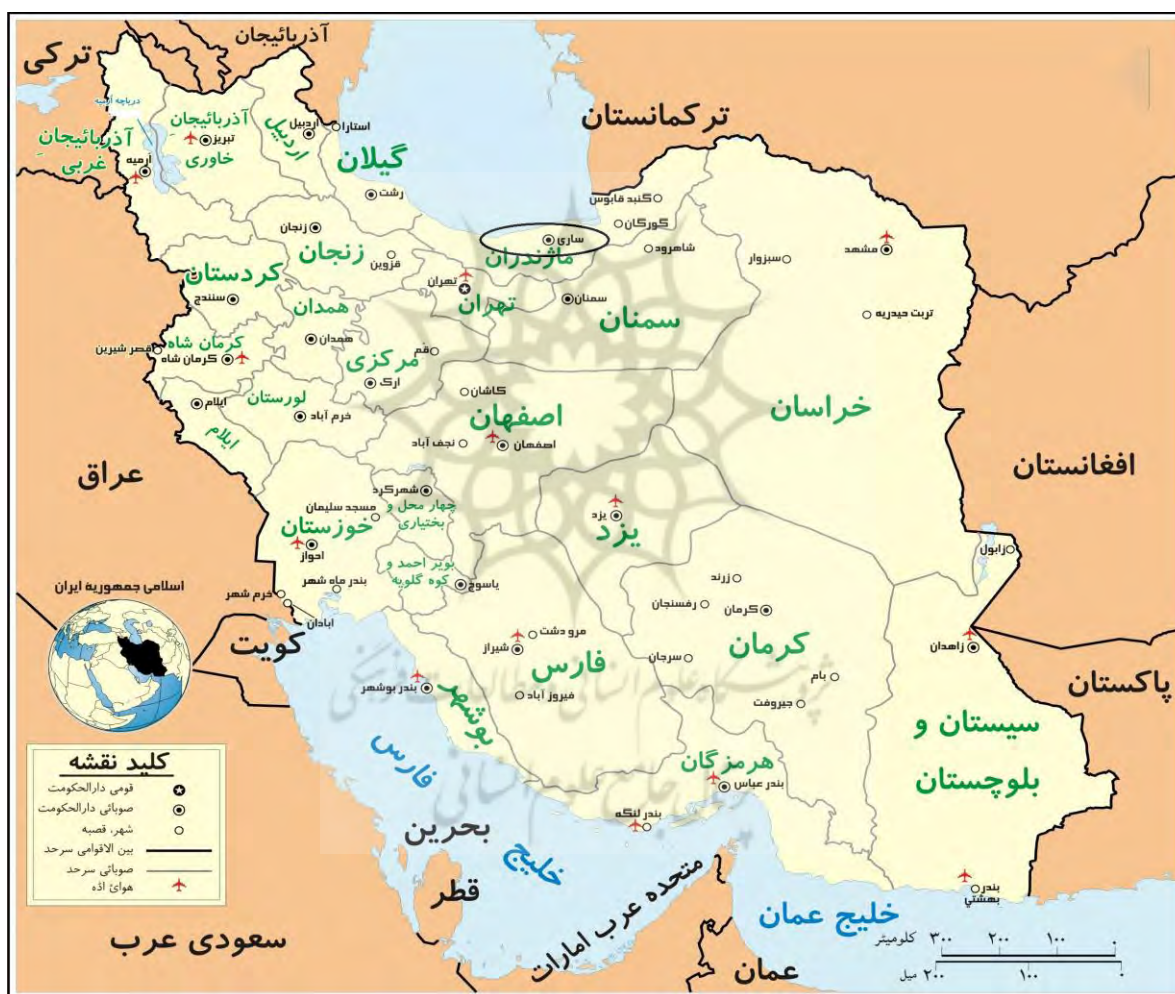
آذربائیجان
ترکی
ترکمانستان
دریاچه ارومیه
آذربائیجان غربی
آذربائیجان خاوری
تبریز
ارومیه
اردبیل
اردبیل
استارا
گیلان
رشت
گنبد قابوس
گرگان
ساری
مازندران
شاهرود
سبزوار
مشهد
زنجان
زنجان
قزوین
کردستان
سنندج
تهران
تهران
سمنان
سمنان
تربت حیدریه
همدان
همدان
کرمان شاه
کرمان شاه
قصر شیرین
قم
مرکزی
اراک
لورستان
ایلام
خرم آباد
ایلام
کاشان
اصفهان
اصفهان
نجف آباد
خراسان
عراق
افغانستان
شهرکرد
چهار محل و بختیاری
مسجد سلیمان
خوزستان
اهواز
یزد
یزد
زابول
کهگیلویه و بویر احمد
یاسوج
بندر ماه شهر
خرم شهر
آبادان
اسلامی جمهوریه ایران
زرند
رفسنجان
کرمان
مرو دشت
شیراز
سرجان
کرمان
زاهدان
کویت
بندر بوشهر
فارس
بوشهر
فیروز آباد
بام
جیروفت
پاکستان
سیستان و بلوچستان
هرمزگان
بندر عباس
کلید نقشه
قومی دارالحکومت
صوبائی دارالحکومت
شهر، قصبه
بین الاقوامی سرحد
صوبائی سرحد
هوائی اڈہ
فارس
بحرین
بندر لنگه
خلیج
قطر
متحده عرب امارات
بندر بهشتی
خلیج عمان
سعودی عرب
عمان
۳۰۰ ۲۰۰ ۱۰۰ کلومیٹر
۲۰۰ ۱۰۰ میل